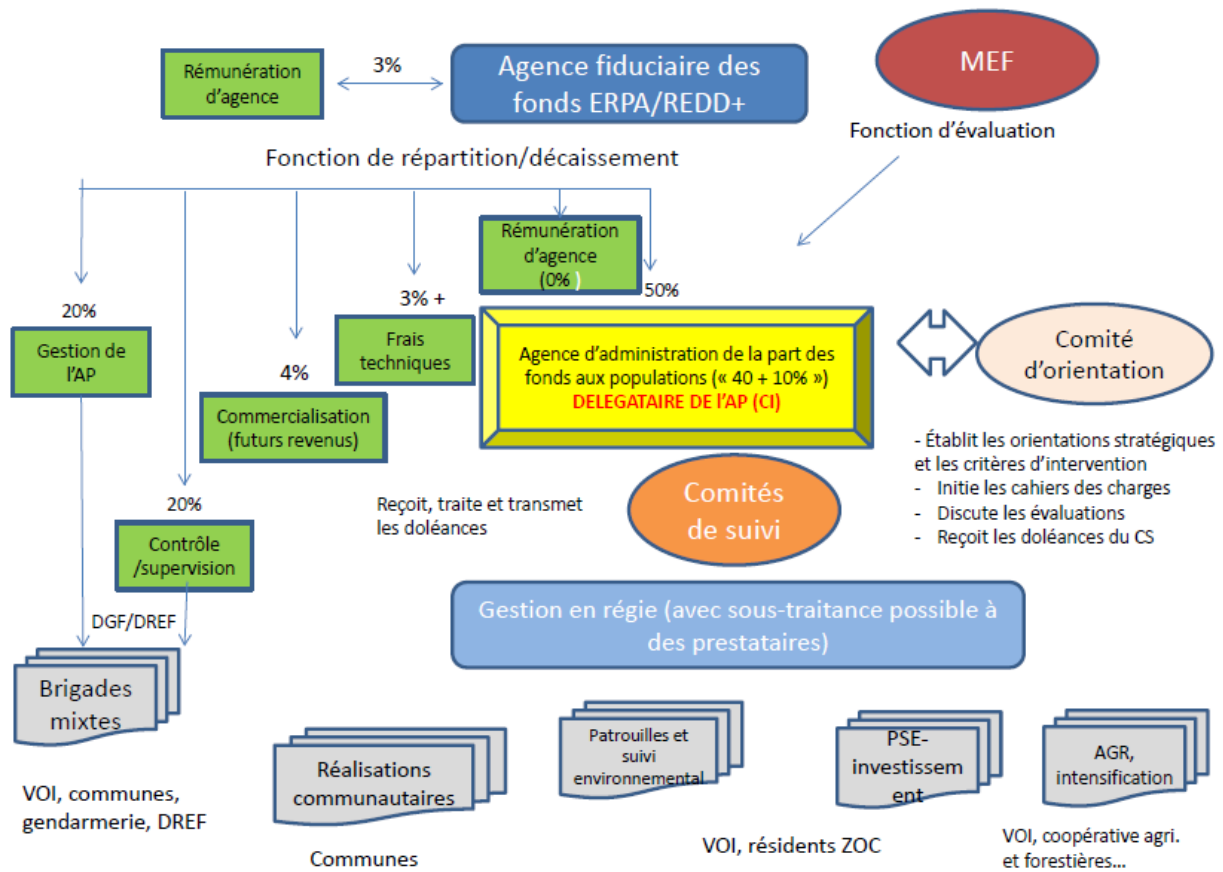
Rémunération d'agence

3%

Agence fiduciaire des fonds ERPA/REDD+

MEF

Fonction d'évaluation

Fonction de répartition/décaissement

Rémunération d'agence (0% )

50%

3% +

20%

Gestion de l'AP

4%

Frais techniques

Agence d'administration de la part des fonds aux populations (« 40 + 10% »)
DELEGATAIRE DE L'AP (CI)

Comité d'orientation

Commercialisation (futurs revenus)

- Établit les orientations stratégiques et les critères d'intervention
- Initie les cahiers des charges
- Discute les évaluations
- Reçoit les doléances du CS

20%

Reçoit, traite et transmet les doléances

Comités de suivi

Contrôle /supervision

DGF/DREF

Gestion en régie (avec sous-traitance possible à des prestataires)

Brigades mixtes

Patrouilles et suivi environnemental

PSE-investissement

AGR, intensification

Réalisations communautaires

VOI, communes, gendarmerie, DREF

Communes

VOI, résidents ZOC

VOI, coopérative agri. et forestières...